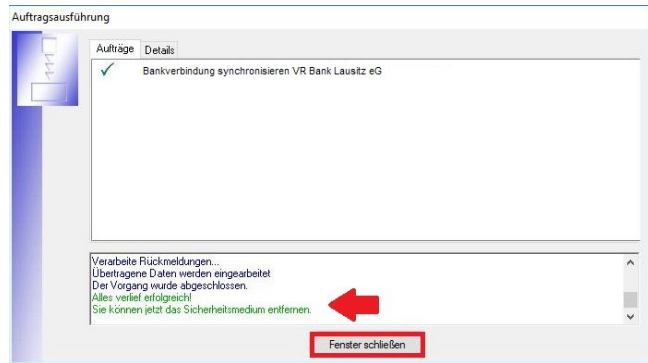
Auftragsausführung

Aufträge | Details

✓ Bankverbindung synchronisieren VR Bank Lausitz eG

Verarbeite Rückmeldungen...
Übertragene Daten werden eingearbeitet
Der Vorgang wurde abgeschlossen.
Alles verlief erfolgreich!
Sie können jetzt das Sicherheitsmedium entfernen.

Fenster schließen